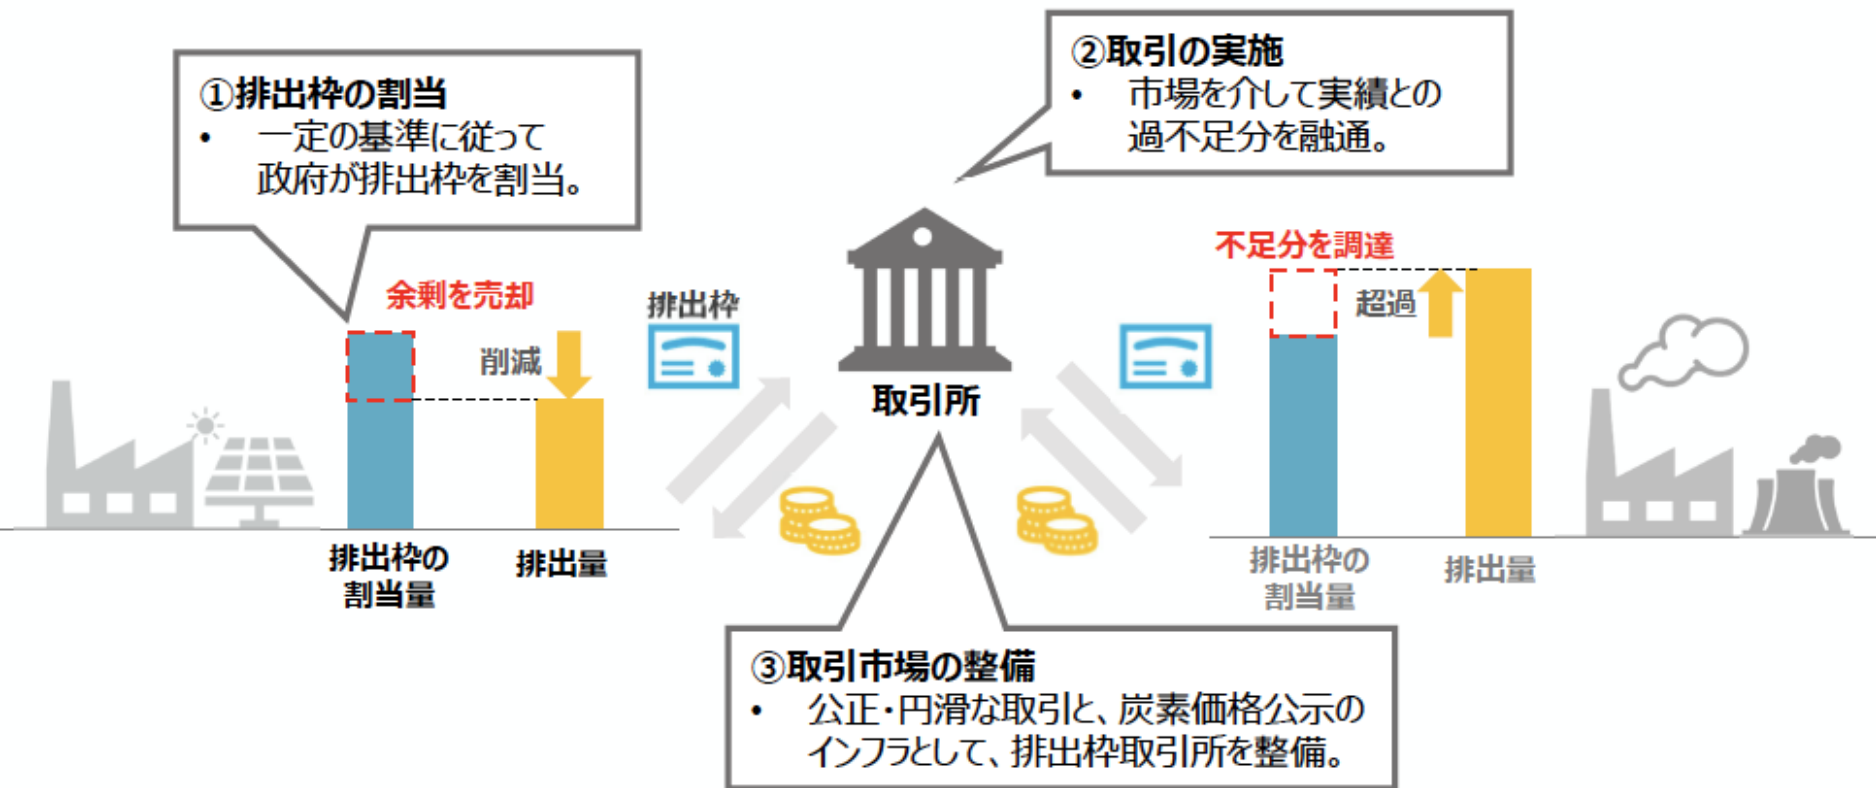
①排出枠の割当
• 一定の基準に従って政府が排出枠を割当。

②取引の実施
• 市場を介して実績との過不足分を融通。

余剰を売却

削減

排出枠

取引所

不足分を調達

超過

排出枠の割当量

排出量

排出枠の割当量

排出量

③取引市場の整備
• 公正・円滑な取引と、炭素価格公示のインフラとして、排出枠取引所を整備。